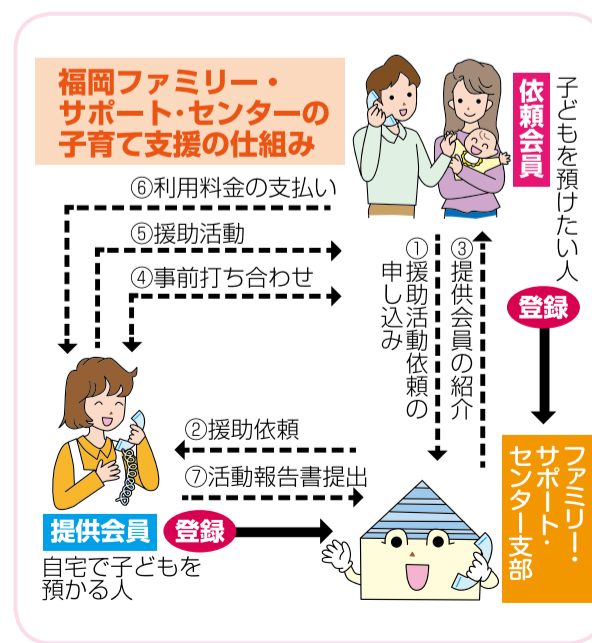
福岡ファミリー・サポート・センターの子育て支援の仕組み

依頼会員

子どもを預けたい人

⑥利用料金の支払い

⑤援助活動

④事前打ち合わせ

①援助活動依頼の申し込み

③提供会員の紹介

登録

ファミリー・サポート・センター支部

②援助依頼

⑦活動報告書提出

提供会員

登録

自宅で子どもを預かる人